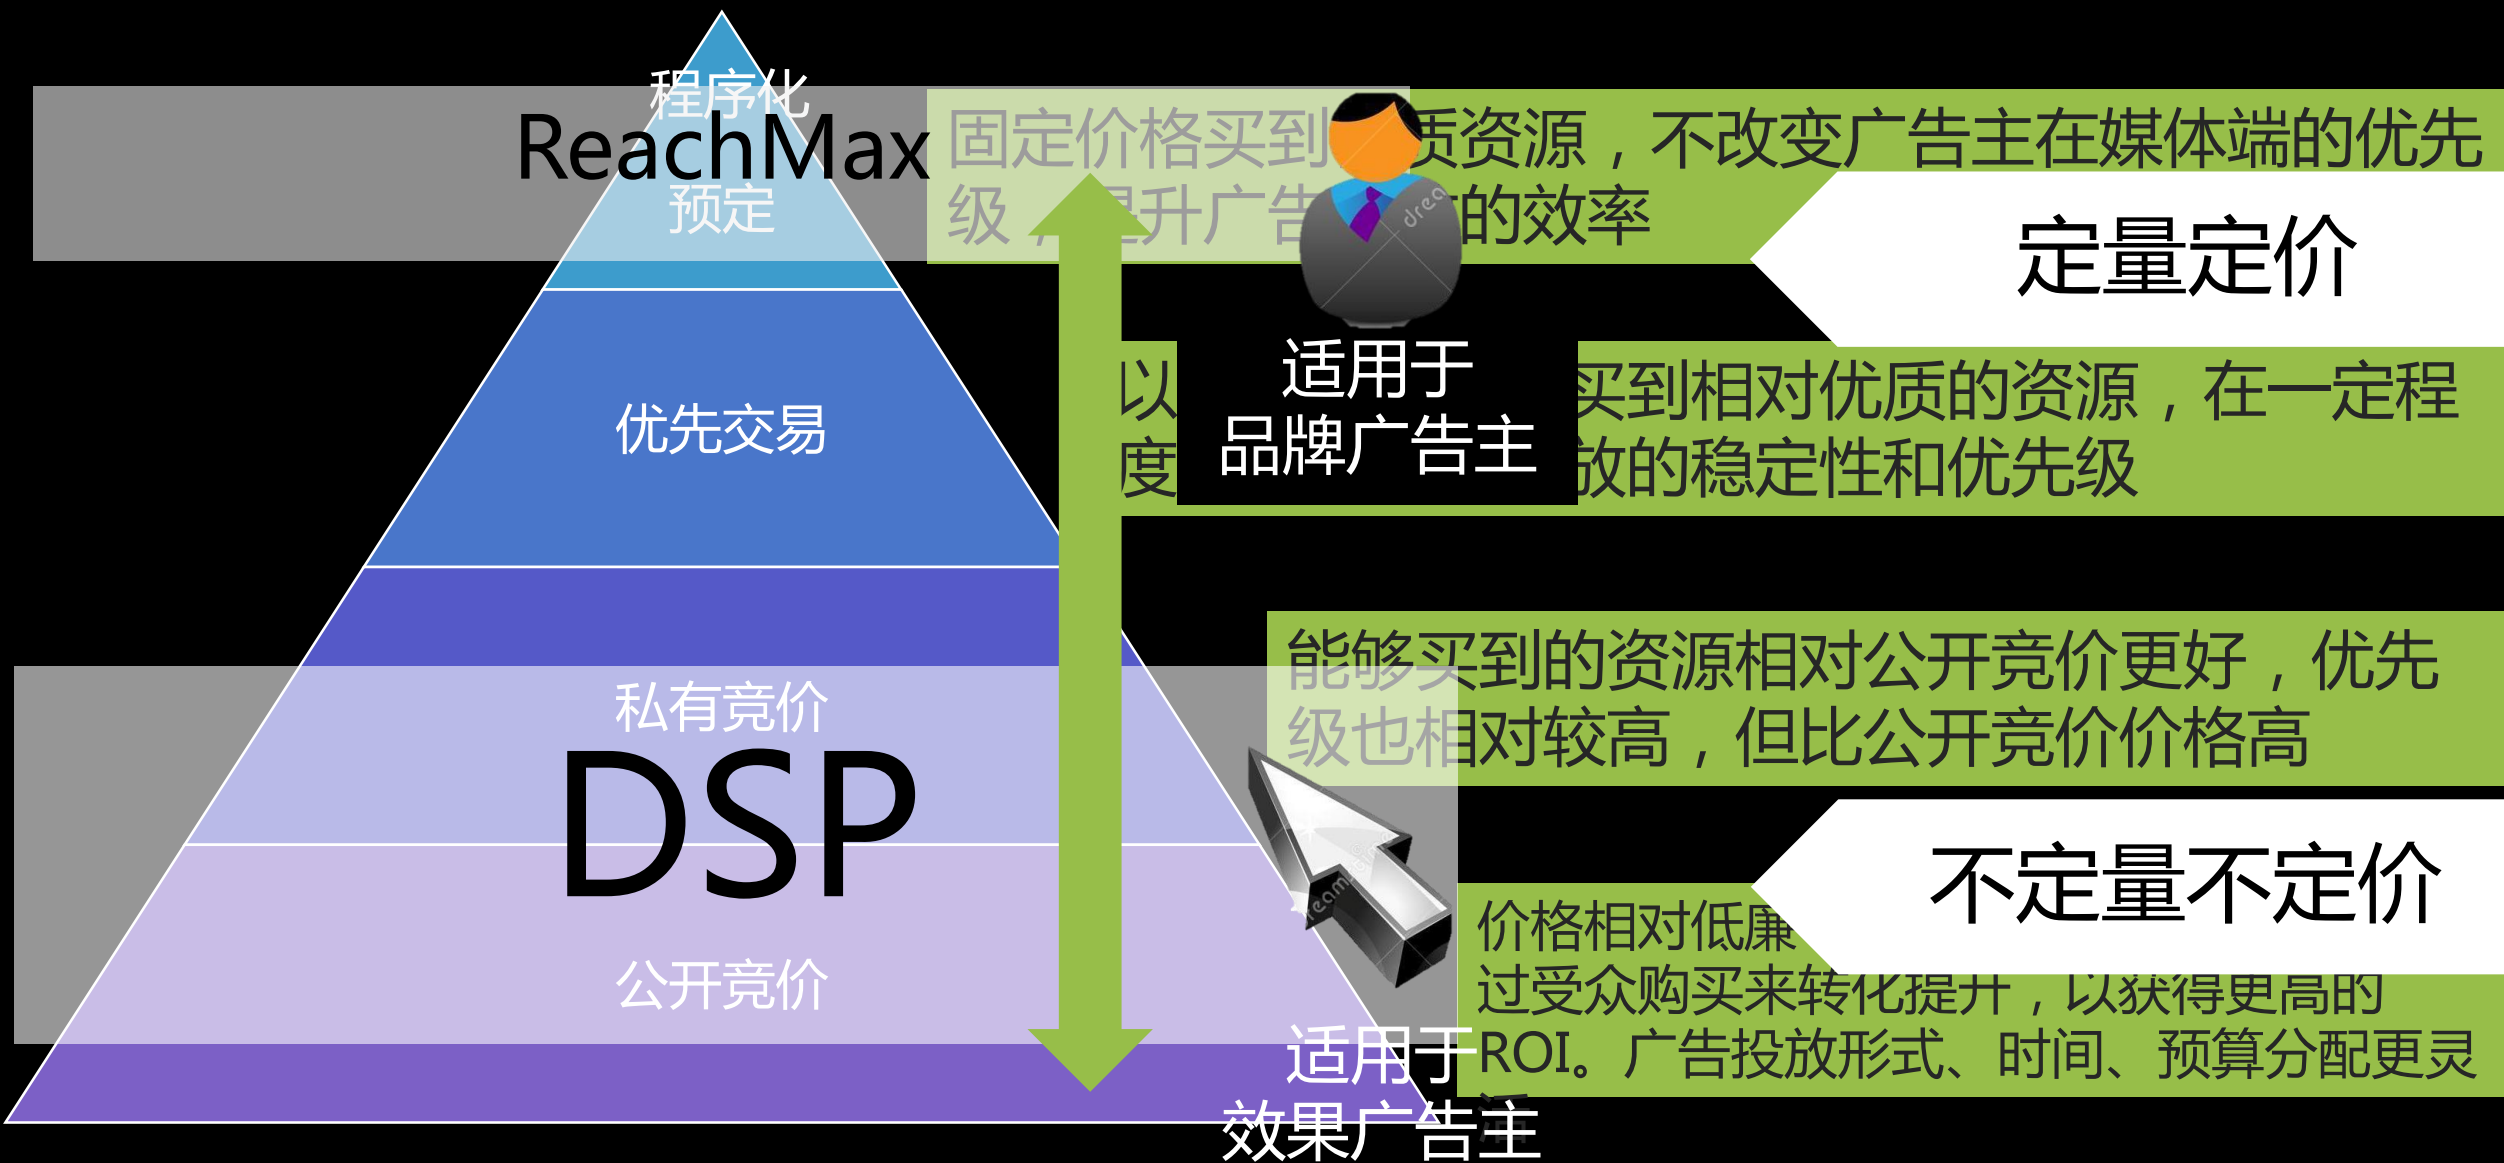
程序化
ReachMax
预定

优先交易

私有竞价
DSP
公开竞价

固定价格买到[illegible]质资源，不改变广告主在媒体端的优先级，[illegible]升广告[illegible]的效率

定量定价

适用于
品牌广告主

以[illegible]买到相对优质的资源，在一定程度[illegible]放的稳定性和优先级

能够买到的资源相对公开竞价更好，优先级也相对较高，但比公开竞价价格高

不定量不定价

价格相对低廉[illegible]过受众购买来转化提升，以获得更高的ROI。广告投放形式、时间、预算分配更灵活

适用于
效果广告主